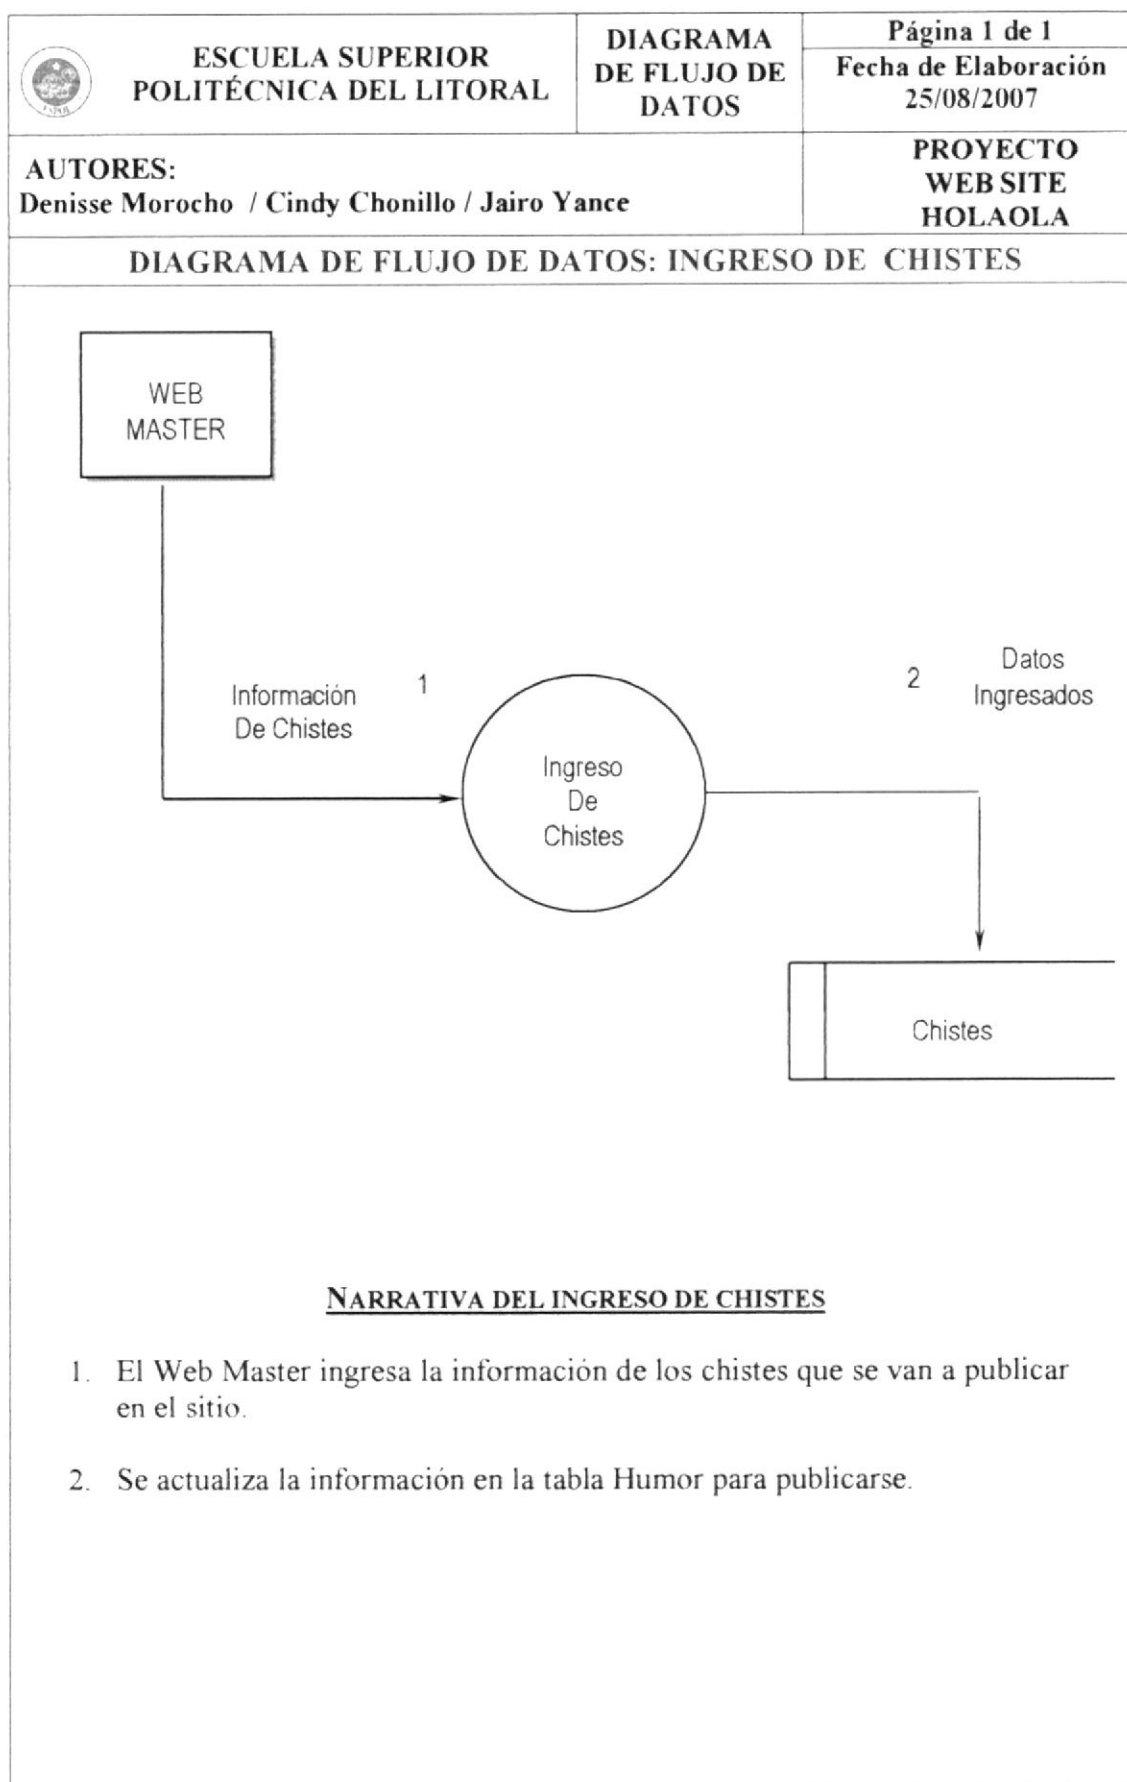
| ESCUELA SUPERIOR POLITÉCNICA DEL LITORAL | DIAGRAMA DE FLUJO DE DATOS | Página 1 de 1 Fecha de Elaboración 25/08/2007 |
|---|---|---|
| AUTORES: Denisse Morocho / Cindy Chonillo / Jairo Yance | | PROYECTO WEB SITE HOLAOLA |

DIAGRAMA DE FLUJO DE DATOS: INGRESO DE CHISTES

WEB MASTER

Información De Chistes

1

Ingreso De Chistes

2

Datos Ingresados

Chistes

NARRATIVA DEL INGRESO DE CHISTES

1. El Web Master ingresa la información de los chistes que se van a publicar en el sitio.

2. Se actualiza la información en la tabla Humor para publicarse.